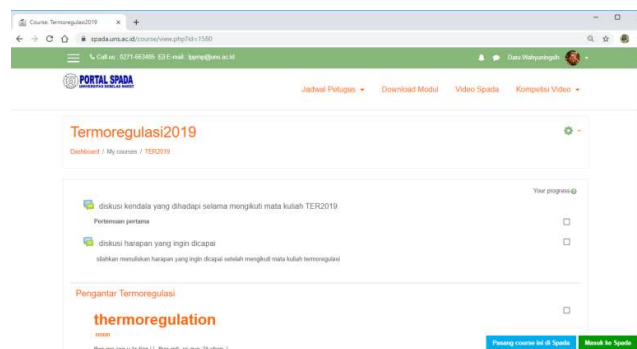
Course: Termoregulasi2019 × +

spada.uns.ac.id/course/view.php?id=1560

Call us : 0271-663495 E-mail : lppmp@uns.ac.id

Daru Wahyuningsih

PORTAL SPADA
UNIVERSITAS SEBELAS MARET

Jadwal Petugas ▾ Download Modul Video Spada Kompetisi Video ▾

Termoregulasi2019

Dashboard / My courses / TER2019

Your progress

diskusi kendala yang dihadapi selama mengikuti mata kuliah TER2019.

Pertemuan pertama

diskusi harapan yang ingin dicapai

silahkan menuliskan harapan yang ingin dicapai setelah mengikuti mata kuliah termoregulasi

Pengantar Termoregulasi

thermoregulation

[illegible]

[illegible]

Pasang course ini di Spada Masuk ke Spada